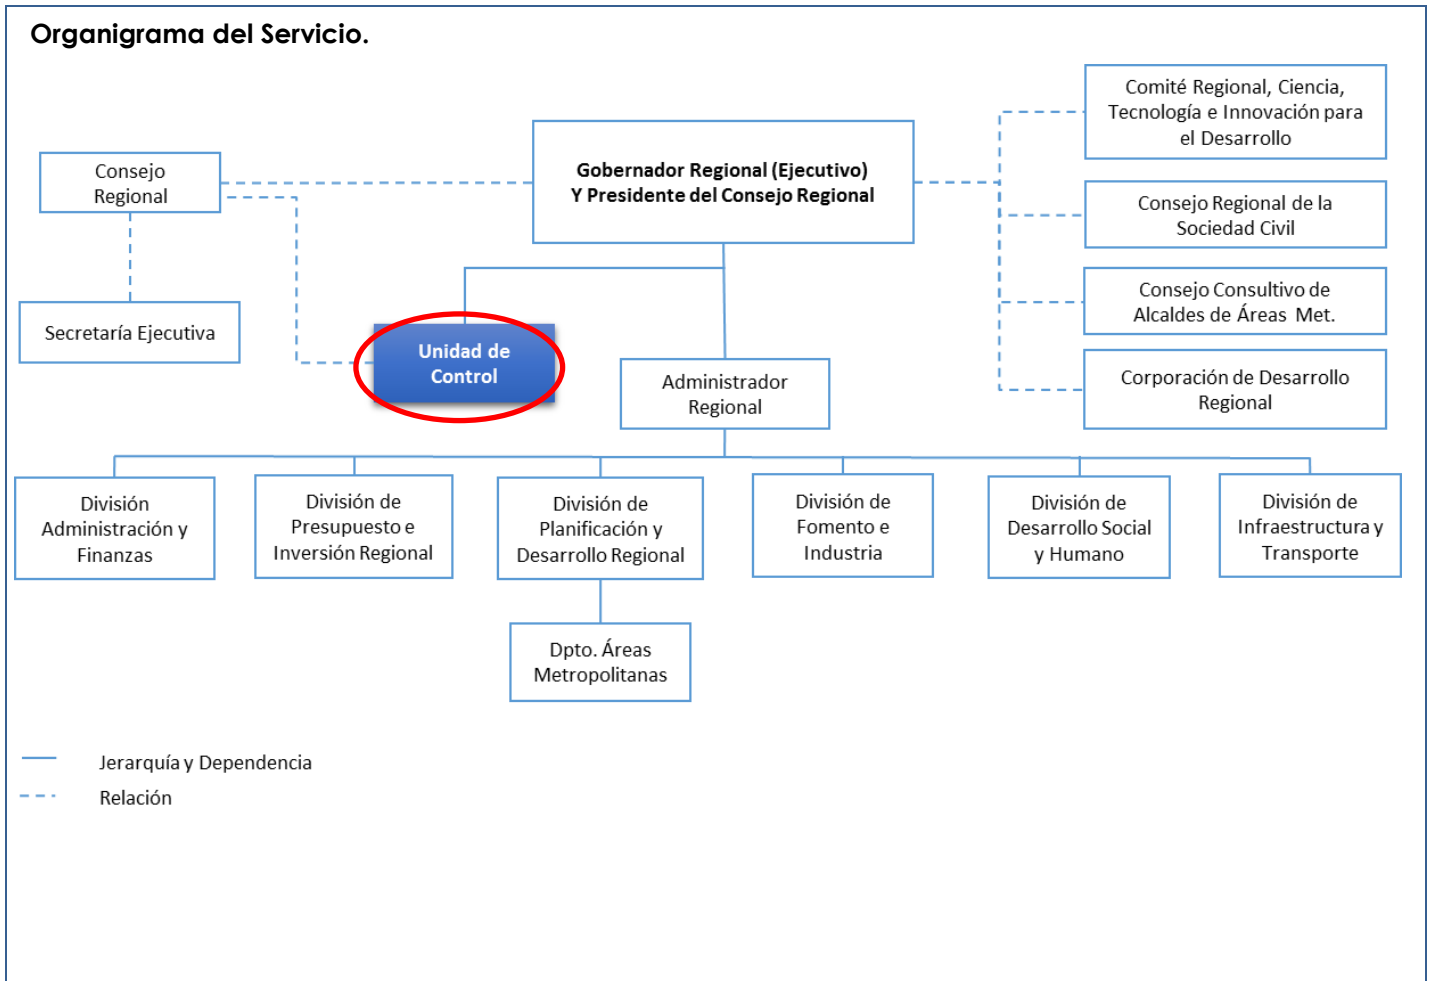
Organigrama del Servicio.

Consejo Regional

Secretaría Ejecutiva

Gobernador Regional (Ejecutivo) Y Presidente del Consejo Regional

Comité Regional, Ciencia, Tecnología e Innovación para el Desarrollo

Consejo Regional de la Sociedad Civil

Consejo Consultivo de Alcaldes de Áreas Met.

Corporación de Desarrollo Regional

Unidad de Control

Administrador Regional

División Administración y Finanzas

División de Presupuesto e Inversión Regional

División de Planificación y Desarrollo Regional

División de Fomento e Industria

División de Desarrollo Social y Humano

División de Infraestructura y Transporte

Dpto. Áreas Metropolitanas

Jerarquía y Dependencia

Relación